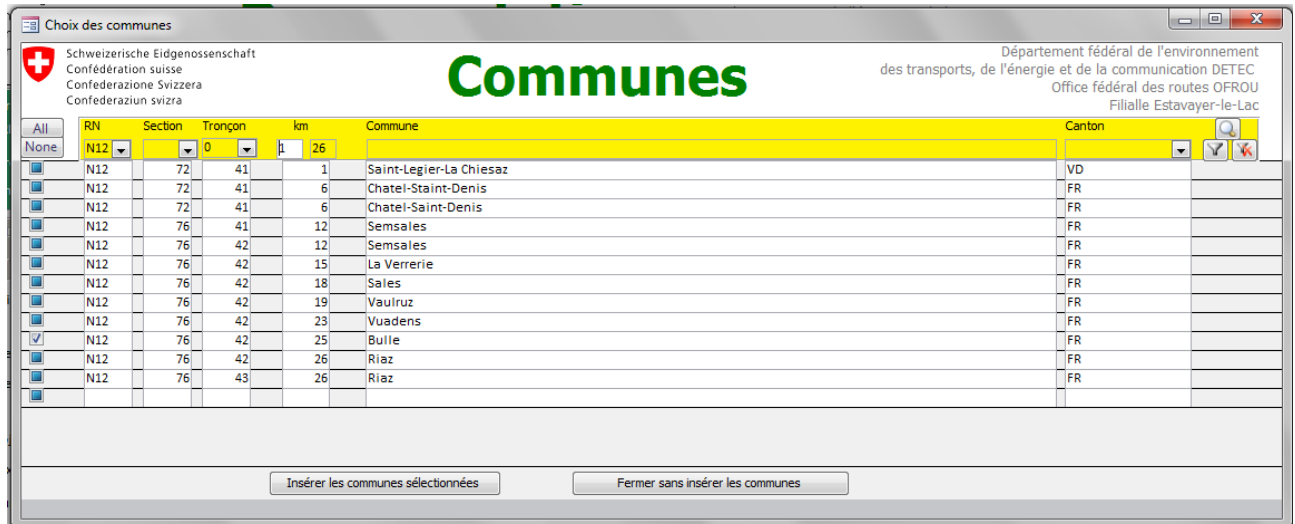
Choix des communes

Schweizerische Eidgenossenschaft
Confédération suisse
Confederazione Svizzera
Confederaziun svizra

Communes

Département fédéral de l'environnement
des transports, de l'énergie et de la communication DETEC
Office fédéral des routes OFROU
Filialle Estavayer-le-Lac

All
None

| RN | Section | Tronçon | km | | Commune | Canton |
|---|---|---|---|---|---|---|
| N12 | | 0 | 1 | 26 | | |
| N12 | 72 | 41 | 1 | | Saint-Legier-La Chiesaz | VD |
| N12 | 72 | 41 | 6 | | Chatel-Staint-Denis | FR |
| N12 | 72 | 41 | 6 | | Chatel-Saint-Denis | FR |
| N12 | 76 | 41 | 12 | | Semsales | FR |
| N12 | 76 | 42 | 12 | | Semsales | FR |
| N12 | 76 | 42 | 15 | | La Verrerie | FR |
| N12 | 76 | 42 | 18 | | Sales | FR |
| N12 | 76 | 42 | 19 | | Vaulruz | FR |
| N12 | 76 | 42 | 23 | | Vuadens | FR |
| N12 | 76 | 42 | 25 | | Bulle | FR |
| N12 | 76 | 42 | 26 | | Riaz | FR |
| N12 | 76 | 43 | 26 | | Riaz | FR |

Insérer les communes sélectionnées
Fermer sans insérer les communes